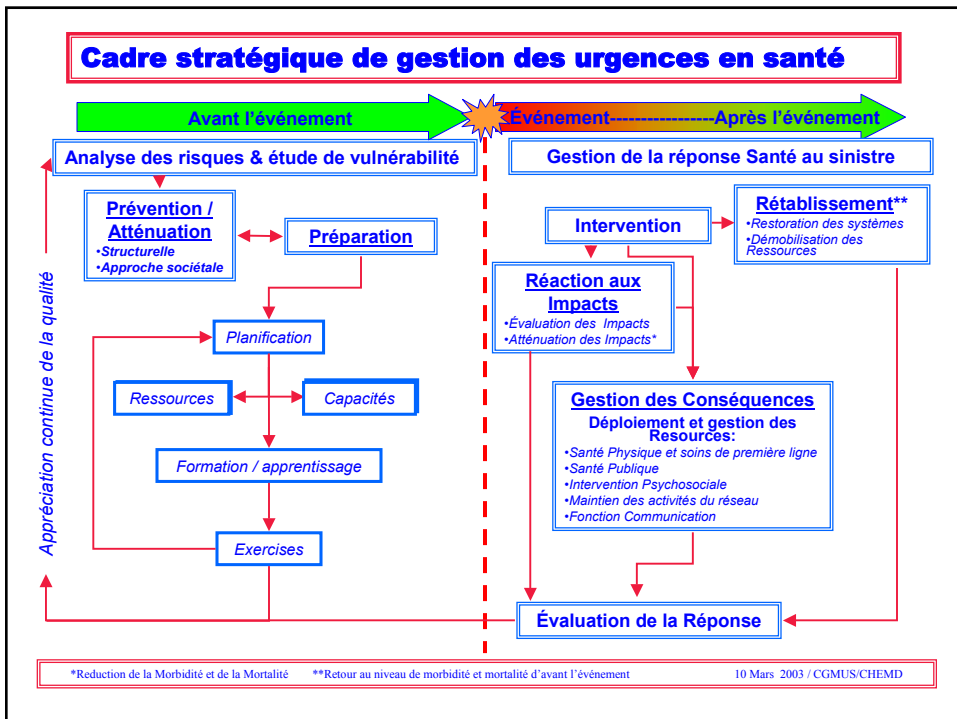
Cadre stratégique de gestion des urgences en santé

Avant l'événement

Événement-----------------Après l'événement

Analyse des risques & étude de vulnérabilité

Gestion de la réponse Santé au sinistre

Appréciation continue de la qualité

Prévention / Atténuation
•Structurelle
•Approche sociétale

Préparation

Planification

Ressources

Capacités

Formation / apprentissage

Exercises

Intervention

Rétablissement**
•Restoration des systémes
•Démobilisation des Ressources

Réaction aux Impacts
•Évaluation des Impacts
•Atténuation des Impacts*

Gestion des Conséquences
Déploiement et gestion des Resources:
•Santé Physique et soins de première ligne
•Santé Publique
•Intervention Psychosociale
•Maintien des activités du réseau
•Fonction Communication

Évaluation de la Réponse

*Reduction de la Morbidité et de la Mortalité **Retour au niveau de morbidité et mortalité d'avant l'événement 10 Mars 2003 / CGMUS/CHEMD